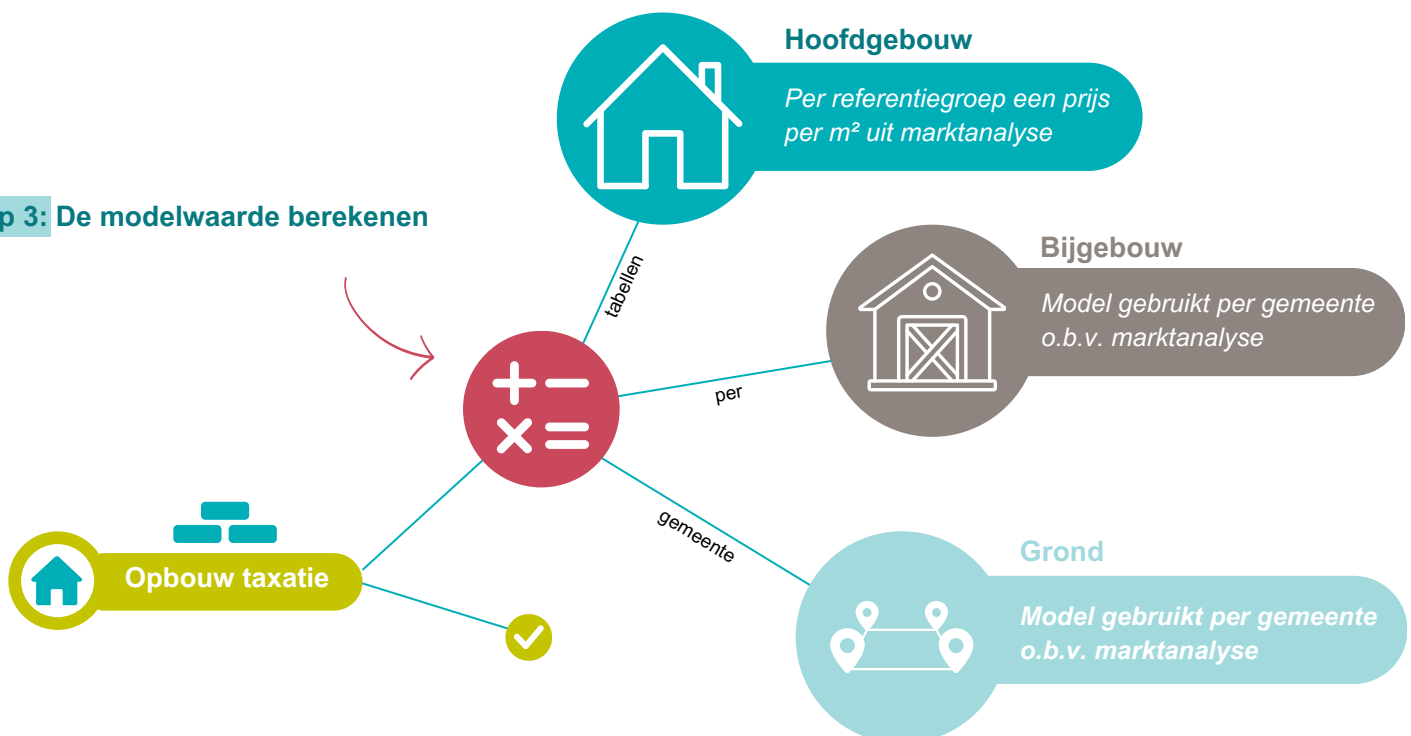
Hoofdgebouw

Per referentiegroep een prijs per m² uit marktanalyse

p 3: De modelwaarde berekenen

tabellen

Bijgebouw

Model gebruikt per gemeente o.b.v. marktanalyse

per

gemeente

Opbouw taxatie

Grond

Model gebruikt per gemeente o.b.v. marktanalyse